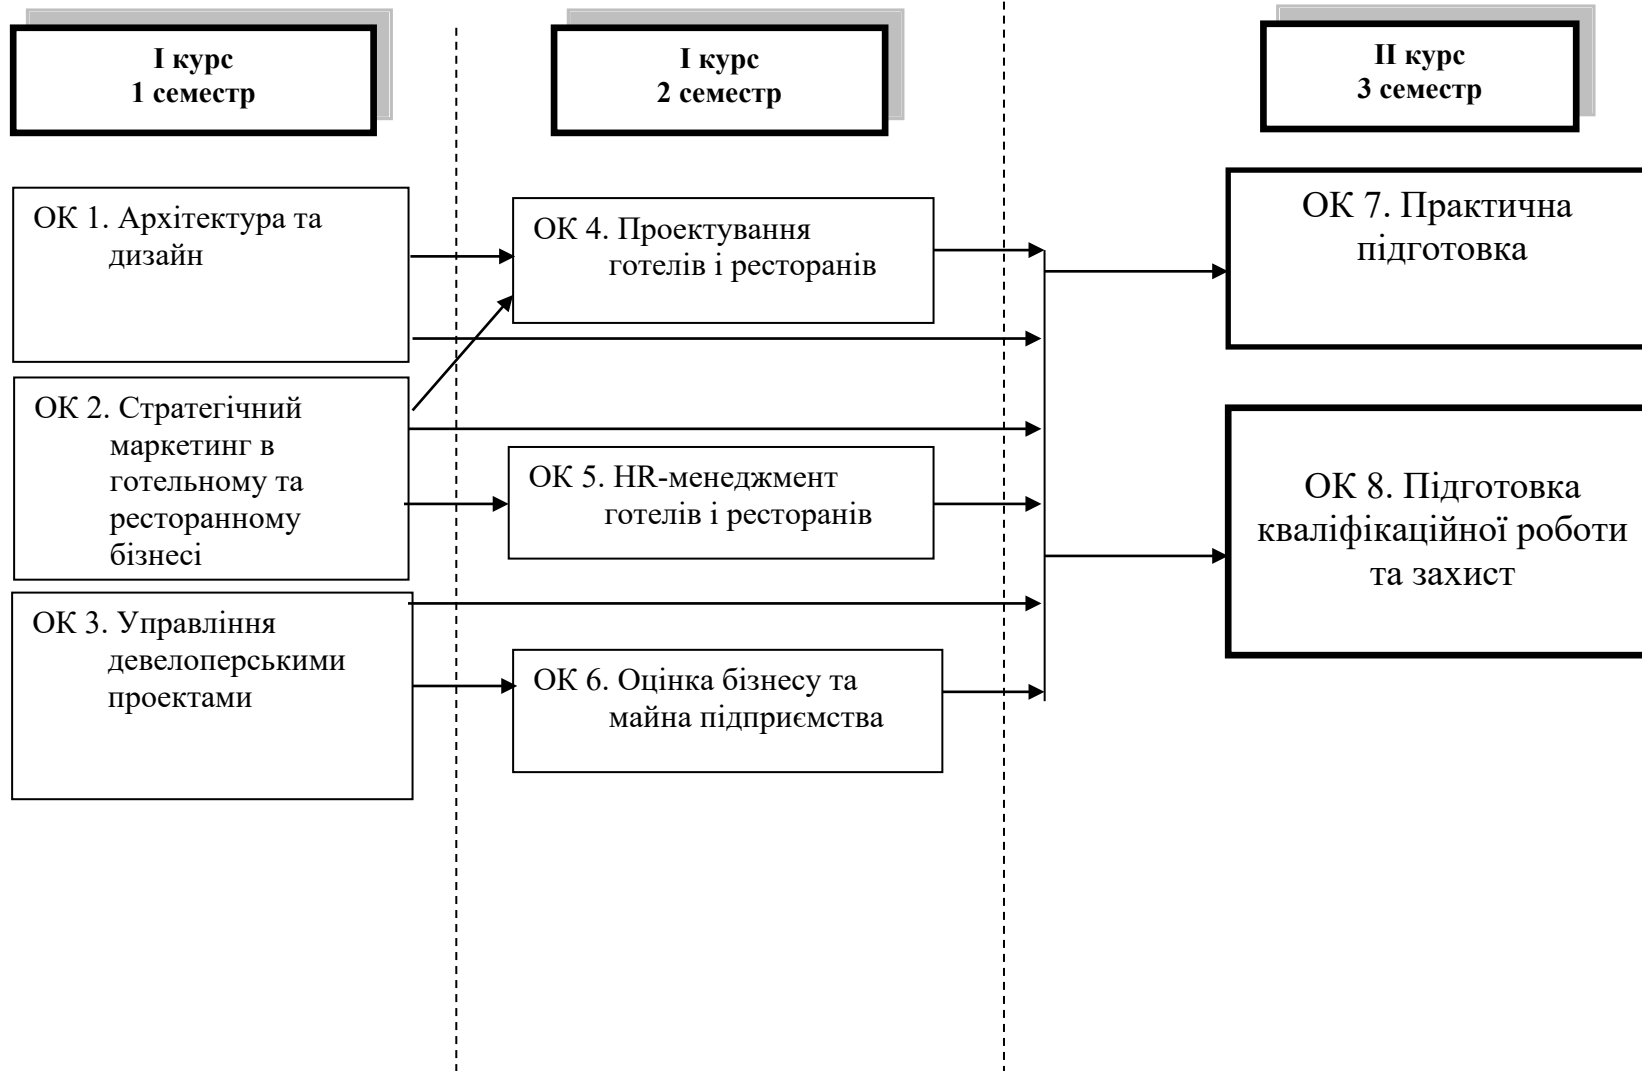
І курс
1 семестр

І курс
2 семестр

ІІ курс
3 семестр

ОК 1. Архітектура та дизайн

ОК 2. Стратегічний маркетинг в готельному та ресторанному бізнесі

ОК 3. Управління девелоперськими проектами

ОК 4. Проектування готелів і ресторанів

ОК 5. HR-менеджмент готелів і ресторанів

ОК 6. Оцінка бізнесу та майна підприємства

ОК 7. Практична підготовка

ОК 8. Підготовка кваліфікаційної роботи та захист